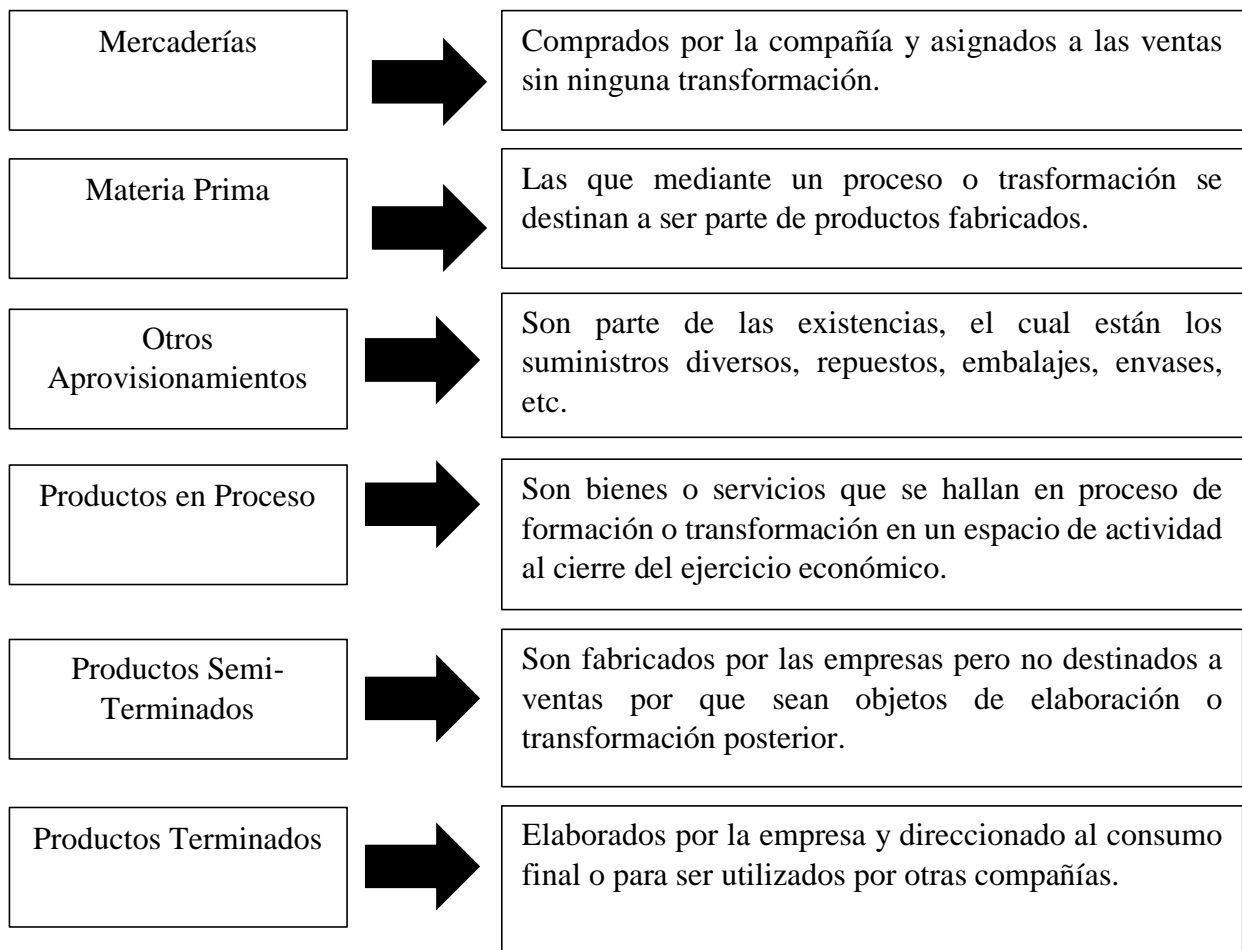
Mercaderías

Comprados por la compañía y asignados a las ventas sin ninguna transformación.

Materia Prima

Las que mediante un proceso o trasformación se destinan a ser parte de productos fabricados.

Otros Aprovisionamientos

Son parte de las existencias, el cual están los suministros diversos, repuestos, embalajes, envases, etc.

Productos en Proceso

Son bienes o servicios que se hallan en proceso de formación o transformación en un espacio de actividad al cierre del ejercicio económico.

Productos Semi-Terminados

Son fabricados por las empresas pero no destinados a ventas por que sean objetos de elaboración o transformación posterior.

Productos Terminados

Elaborados por la empresa y direccionado al consumo final o para ser utilizados por otras compañías.